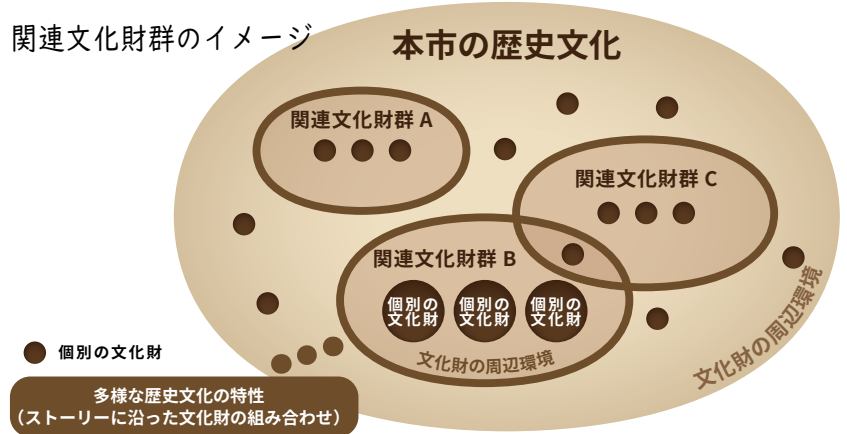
関連文化財群のイメージ

本市の歴史文化

関連文化財群 A

関連文化財群 C

関連文化財群 B

個別の文化財

個別の文化財

個別の文化財

文化財の周辺環境

文化財の周辺環境

個別の文化財

多様な歴史文化の特性
（ストーリーに沿った文化財の組み合わせ）